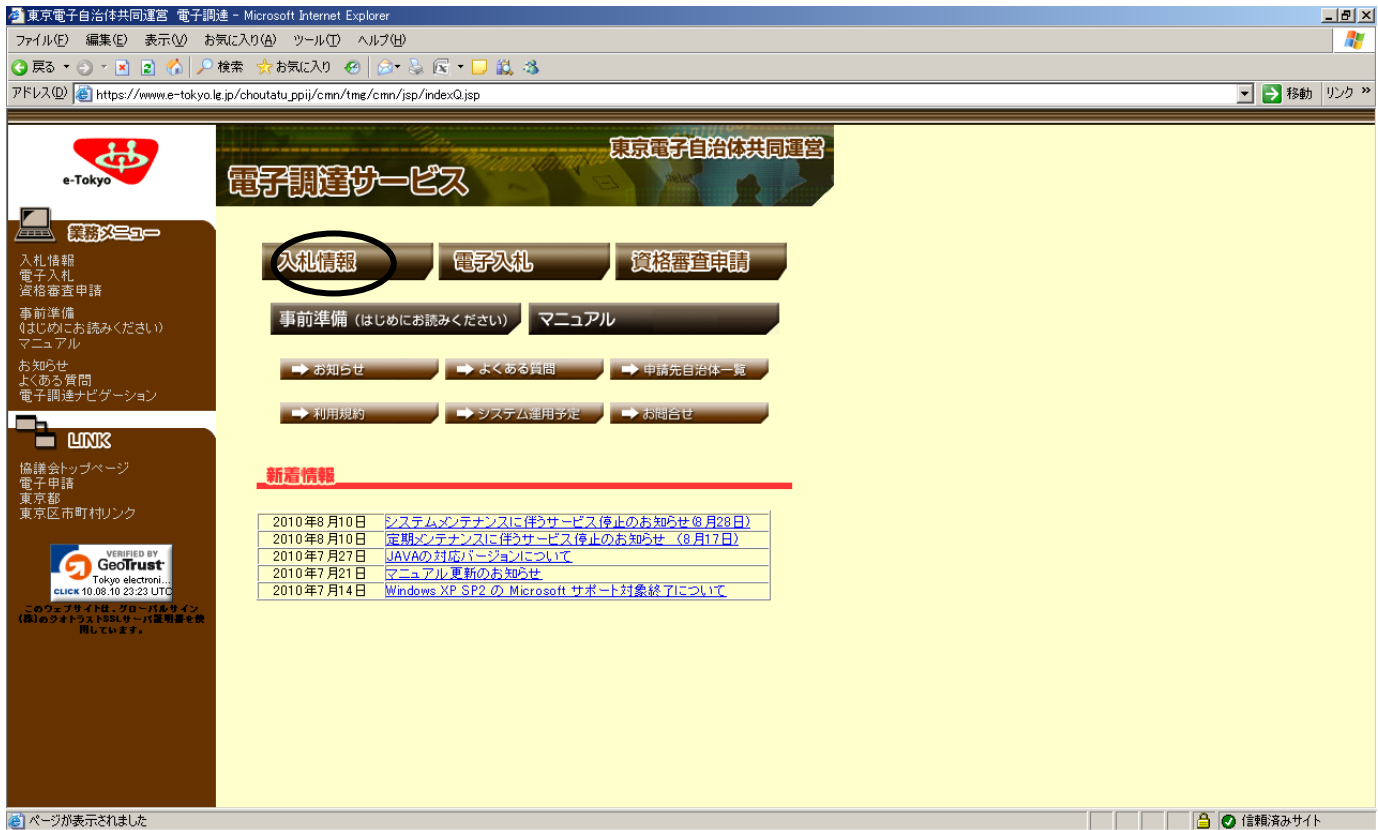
東京電子自治体共同運営 電子調達 - Microsoft Internet Explorer

ファイル(F) 編集(E) 表示(V) お気に入り(A) ツール(T) ヘルプ(H)

戻る 検索 お気に入り

アドレス(D) https://www.e-tokyo.lg.jp/choutatu_ppij/cmn/tmg/cmn/jsp/indexQ.jsp 移動 リンク »

e-Tokyo

東京電子自治体共同運営

電子調達サービス

業務メニュー

入札情報
電子入札
資格審査申請

事前準備
(はじめにお読みください)
マニュアル

お知らせ
よくある質問
電子調達ナビゲーション

LINK

協議会トップページ
電子申請
東京都
東京区市町村リンク

VERIFIED BY GeoTrust
Tokyo electroni...
CLICK 10.08.10 23:23 UTC

このウェブサイトは、グローバルサイン(株)のジオトラストSSLサーバ証明書を使用しています。

入札情報 電子入札 資格審査申請

事前準備 (はじめにお読みください) マニュアル

お知らせ よくある質問 申請先自治体一覧

利用規約 システム運用予定 お問合せ

新着情報

| | |
|---|---|
| 2010年8月10日 | システムメンテナンスに伴うサービス停止のお知らせ(8月28日) |
| 2010年8月10日 | 定期メンテナンスに伴うサービス停止のお知らせ (8月17日) |
| 2010年7月27日 | JAVAの対応バージョンについて |
| 2010年7月21日 | マニュアル更新のお知らせ |
| 2010年7月14日 | Windows XP SP2 の Microsoft サポート対象終了について |

ページが表示されました

信頼済みサイト